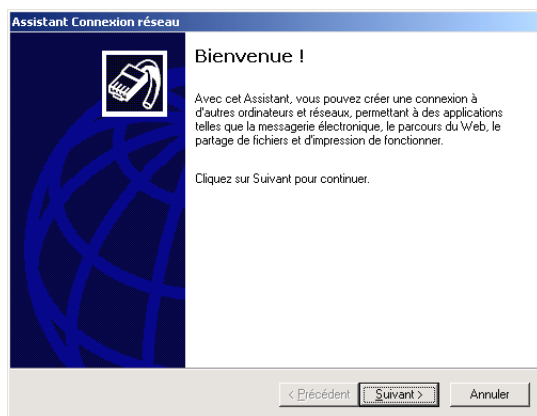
Assistant Connexion réseau

Bienvenue !

Avec cet Assistant, vous pouvez créer une connexion à d'autres ordinateurs et réseaux, permettant à des applications telles que la messagerie électronique, le parcours du Web, le partage de fichiers et d'impression de fonctionner.

Cliquez sur Suivant pour continuer.

< Précédent | Suivant > | Annuler